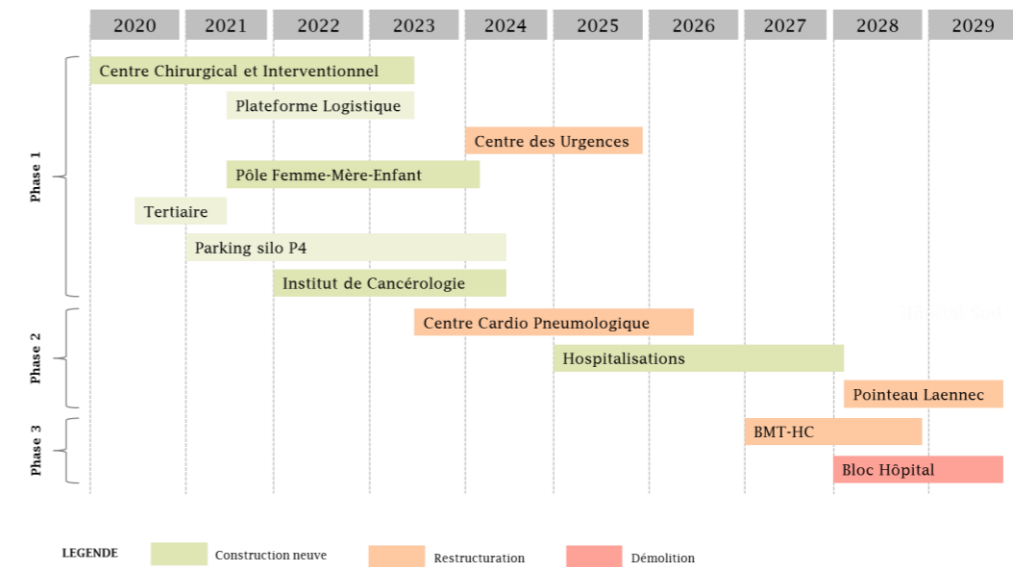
| 2020 | 2021 | 2022 | 2023 | 2024 | 2025 | 2026 | 2027 | 2028 | 2029 |
|---|---|---|---|---|---|---|---|---|---|

Phase 1

Centre Chirurgical et Interventionnel

Plateforme Logistique

Centre des Urgences

Pôle Femme-Mère-Enfant

Tertiaire

Parking silo P4

Institut de Cancérologie

Phase 2

Centre Cardio Pneumologique

Hospitalisations

Pointeau Laennec

Phase 3

BMT-HC

Bloc Hôpital

LEGENDE

Construction neuve

Restructuration

Démolition